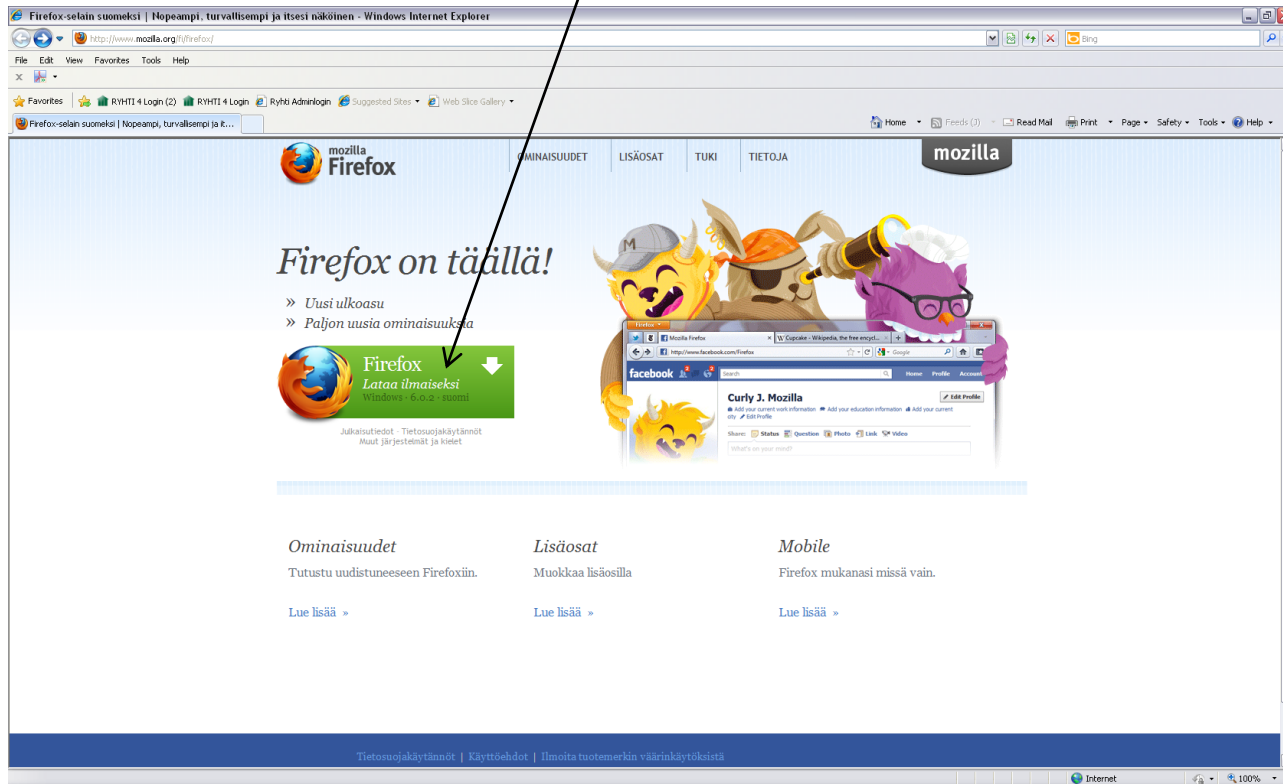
Firefox-selain suomeksi | Nopeampi, turvallisempi ja itsesi näköinen - Windows Internet Explorer

http://www.mozilla.org/fi/firefox/

Bing

File Edit View Favorites Tools Help

Favorites RYHTI 4 Login (2) RYHTI 4 Login Ryhti Adminlogin Suggested Sites Web Slice Gallery

Firefox-selain suomeksi | Nopeampi, turvallisempi ja it...

Home Feeds (J) Read Mail Print Page Safety Tools Help

mozilla Firefox

OMINAISUUDET LISÄOSAT TUKI TIETOJA

mozilla

Firefox on täällä!

» Uusi ulkoasu
» Paljon uusia ominaisuuksia

Firefox
Lataa ilmaiseksi
Windows - 6.0.2 - suomi

Julkaisutiedot · Tietosuojakäytännöt
Muut järjestelmät ja kielet

Firefox
Mozilla Firefox
W Cupcake - Wikipedia, the free encycl...
http://www.facebook.com/firefox
Google
facebook
Search
Home Profile Account
Curly J. Mozilla
Edit Profile
Add your current work information Add your education information Add your current city Edit Profile
Share: Status Question Photo Link Video
What's on your mind?

Ominaisuudet
Tutustu uudistuneeseen Firefoxiin.
Lue lisää »

Lisäosat
Muokkaa lisäosilla
Lue lisää »

Mobile
Firefox mukanasi missä vain.
Lue lisää »

Tietosuojakäytännöt | Käyttöehdot | Ilmoita tuotemerkin väärinkäytöksistä

Internet 100%